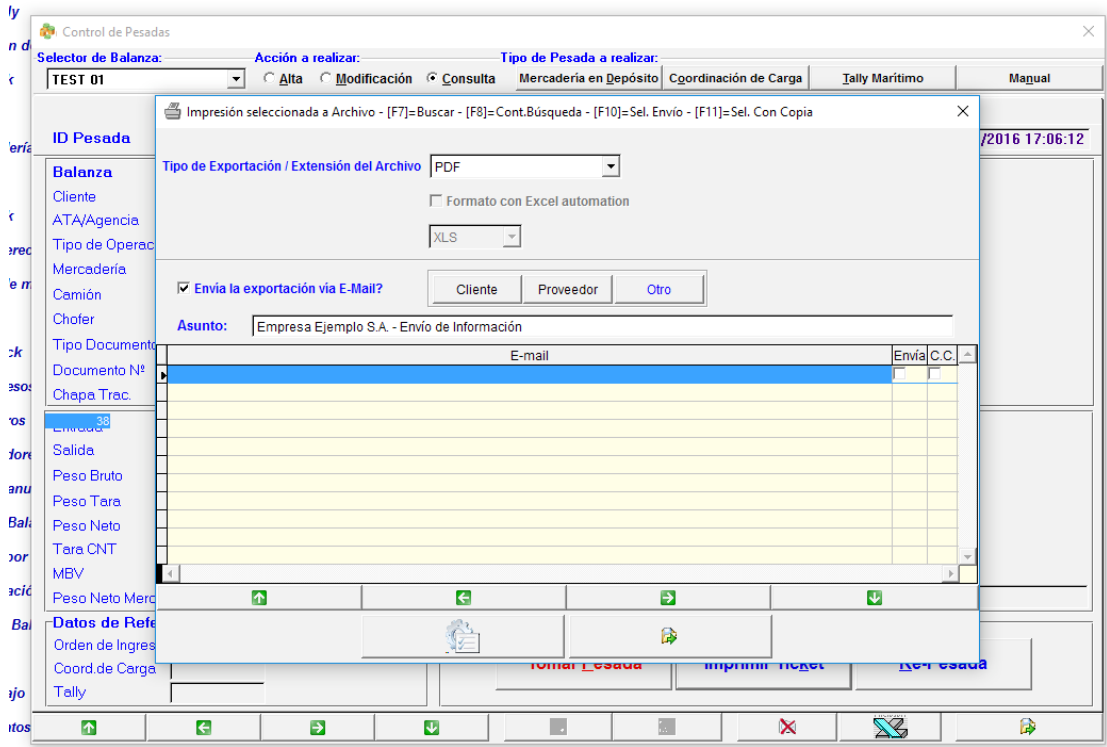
ly
n d
‹
ería
‹
erec
'e m
ck
esos
ros
dore
anu
Bal
por
ació
Bal
ajo
ntos

Control de Pesadas

Selector de Balanza:
TEST 01
Acción a realizar:
Alta
Modificación
Consulta
Tipo de Pesada a realizar:
Mercadería en Depósito
Coordinación de Carga
Tally Marítimo
Manual

ID Pesada
/2016 17:06:12

Balanza
Cliente
ATA/Agencia
Tipo de Operac
Mercadería
Camión
Chofer
Tipo Documento
Documento Nº
Chapa Trac.
Entrada
38
Salida
Peso Bruto
Peso Tara
Peso Neto
Tara CNT
MBV
Peso Neto Merc
Datos de Refe
Orden de Ingres
Coord.de Carga
Tally

Tomar Pesada
Imprimir Ticket
Re-Pesada

Impresión seleccionada a Archivo - [F7]=Buscar - [F8]=Cont.Búsqueda - [F10]=Sel. Envío - [F11]=Sel. Con Copia

Tipo de Exportación / Extensión del Archivo
PDF
Formato con Excel automation
XLS

Envia la exportación via E-Mail?
Cliente
Proveedor
Otro
Asunto:
Empresa Ejemplo S.A. - Envío de Información

| E-mail | Envía | C.C. |
|---|---|---|
| | | |